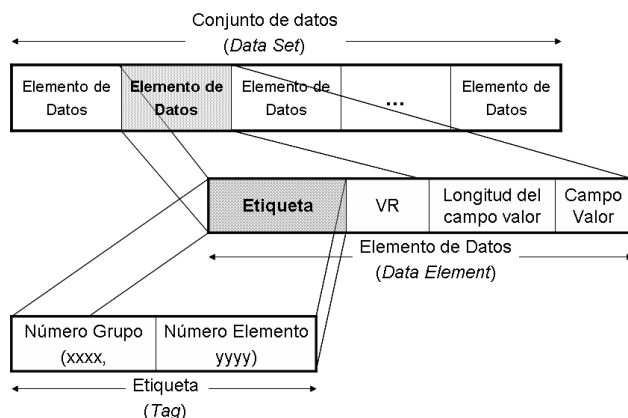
Conjunto de datos
(*Data Set*)

| Elemento de Datos | **Elemento de Datos** | Elemento de Datos | ... | Elemento de Datos |
|---|---|---|---|---|

| **Etiqueta** | VR | Longitud del campo valor | Campo Valor |
|---|---|---|---|

Elemento de Datos
(*Data Element*)

| Número Grupo (xxxx, | Número Elemento yyyy) |
|---|---|

Etiqueta
(*Tag*)